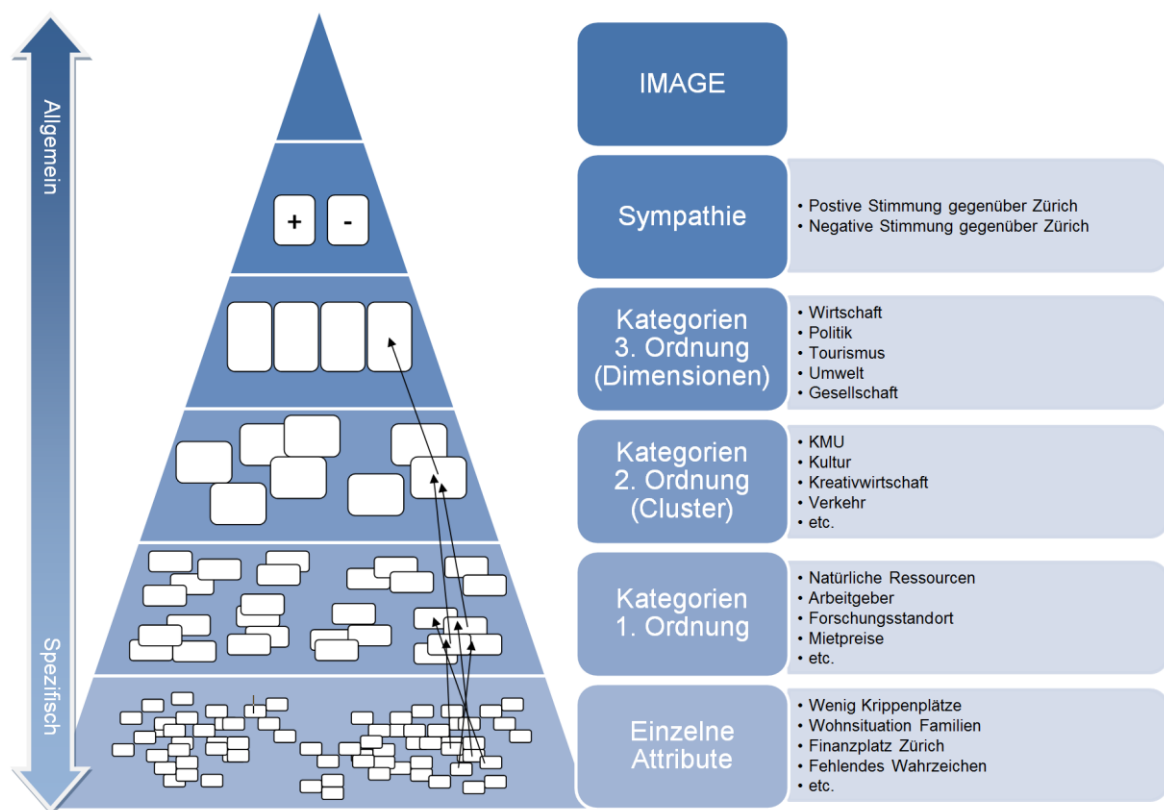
Allgemein

Spezifisch

+ -

IMAGE

Sympathie

• Postive Stimmung gegenüber Zürich
• Negative Stimmung gegenüber Zürich

Kategorien 3. Ordnung (Dimensionen)

• Wirtschaft
• Politik
• Tourismus
• Umwelt
• Gesellschaft

Kategorien 2. Ordnung (Cluster)

• KMU
• Kultur
• Kreativwirtschaft
• Verkehr
• etc.

Kategorien 1. Ordnung

• Natürliche Ressourcen
• Arbeitgeber
• Forschungsstandort
• Mietpreise
• etc.

Einzelne Attribute

• Wenig Krippenplätze
• Wohnsituation Familien
• Finanzplatz Zürich
• Fehlendes Wahrzeichen
• etc.